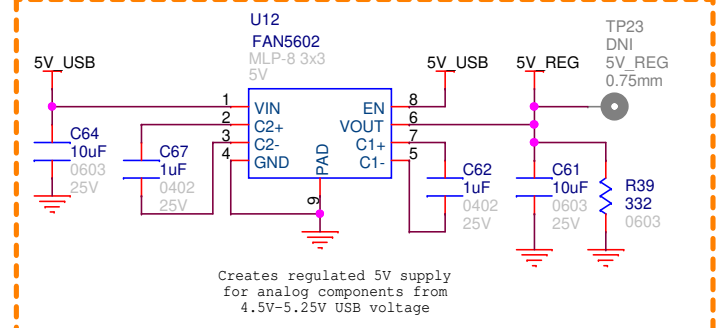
U12
FAN5602
MLP-8 3x3
5V

5V_USB
5V_USB
5V_REG

TP23
DNI
5V_REG
0.75mm

1 VIN
2 C2+
3 C2-
4 GND
EN 8
VOUT 6
C1+ 7
C1- 5
PAD
9

C64
10uF
0603
25V

C67
1uF
0402
25V

C62
1uF
0402
25V

C61
10uF
0603
25V

R39
332
0603

Creates regulated 5V supply for analog components from 4.5V-5.25V USB voltage